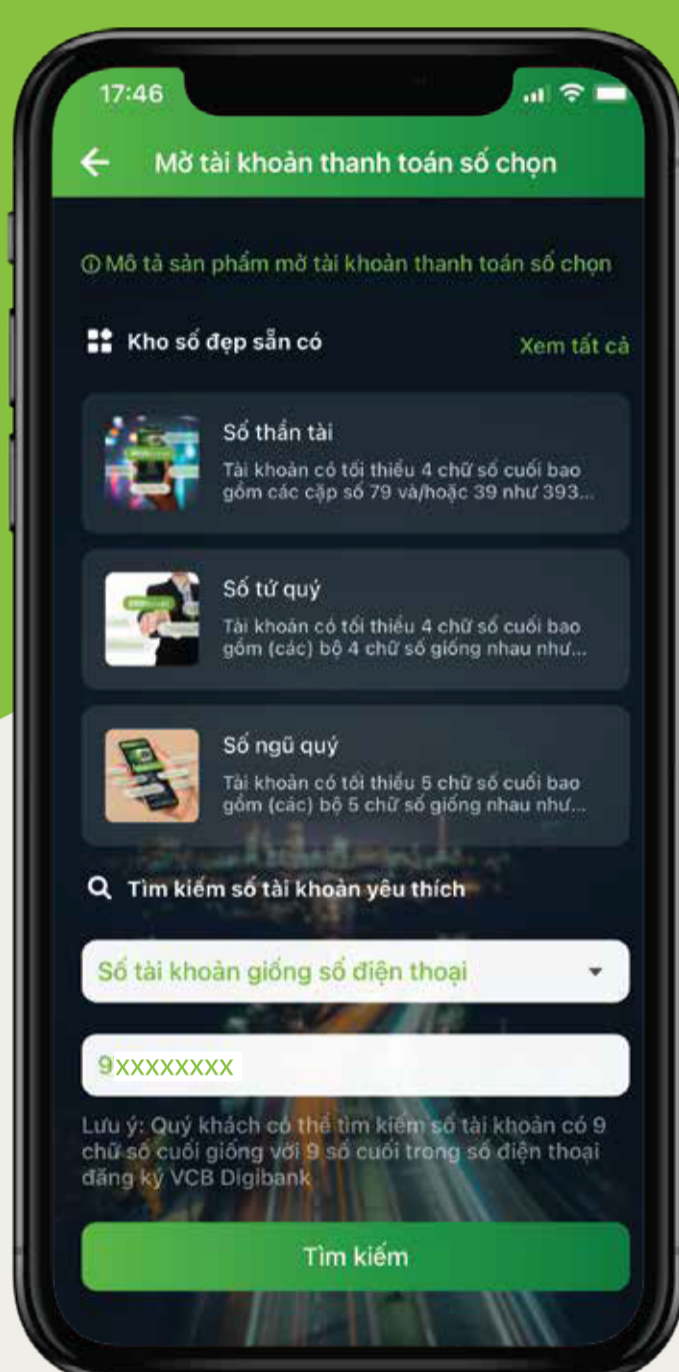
17:46

← Mở tài khoản thanh toán số chọn

ⓘ Mô tả sản phẩm mở tài khoản thanh toán số chọn

Kho số đẹp sẵn có

Xem tất cả

Số thần tài

Tài khoản có tối thiểu 4 chữ số cuối bao gồm các cặp số 79 và/hoặc 39 như 393...

Số tứ quý

Tài khoản có tối thiểu 4 chữ số cuối bao gồm (các) bộ 4 chữ số giống nhau như...

Số ngũ quý

Tài khoản có tối thiểu 5 chữ số cuối bao gồm (các) bộ 5 chữ số giống nhau như...

Tìm kiếm số tài khoản yêu thích

Số tài khoản giống số điện thoại

9xxxxxxxx

Lưu ý: Quý khách có thể tìm kiếm số tài khoản có 9 chữ số cuối giống với 9 số cuối trong số điện thoại đăng ký VCB Digibank

Tìm kiếm